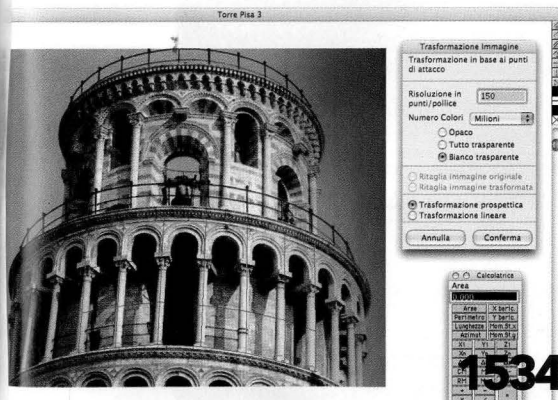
Torre Pisa 3

Trasformazione Immagine

Trasformazione in base ai punti di attacco

Risoluzione in punti/pollice 150

Numero Colori Milioni

Opaco

Tutto trasparente

Bianco trasparente

Ritaglia immagine originale

Ritaglia immagine trasformata

Trasformazione prospettica

Trasformazione lineare

Annulla

Conferma

Calcolatrice

Area

0.000

| Area | X baric. |
|---|---|
| Perimetro | Y baric. |
| Lunghezza | Mom.St.x |
| Azimut | Mom.St.y |
| X1 | Y1 |
| X2 | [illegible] |

1534